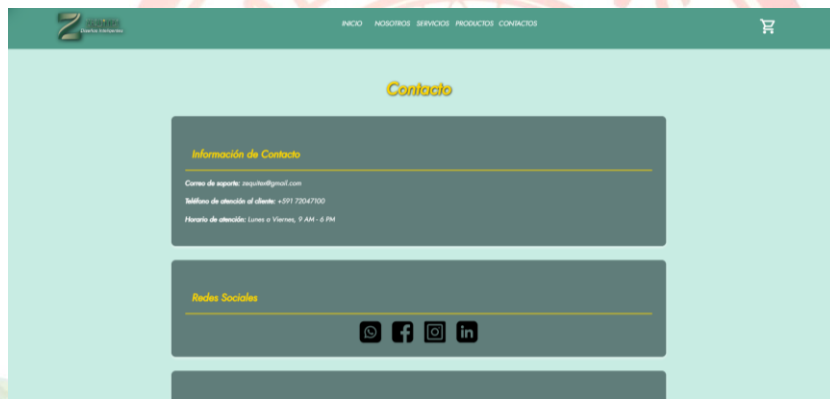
Z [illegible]
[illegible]

INICIO NOSOTROS SERVICIOS PRODUCTOS CONTACTOS

Contacto

Información de Contacto

Correo de soporte: zaquitor@gmail.com

Teléfono de atención al cliente: +591 72047100

Horario de atención: Lunes a Viernes, 9 AM - 6 PM

Redes Sociales